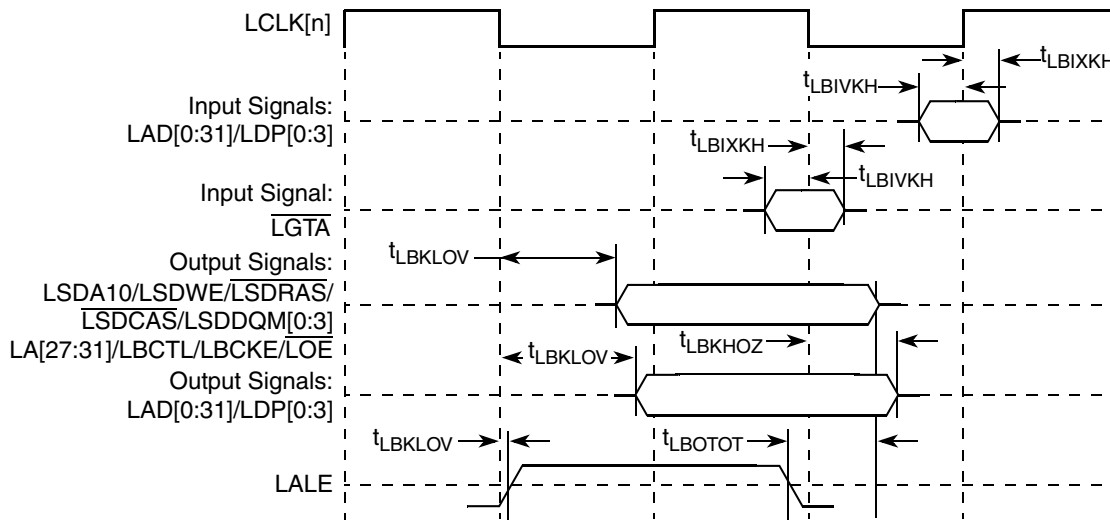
LCLK[n]

$t_{LBIXKH}$

$t_{LBIVKH}$

Input Signals:
LAD[0:31]/LDP[0:3]

$t_{LBIXKH}$

$t_{LBIVKH}$

Input Signal:
$\overline{LGTA}$

$t_{LBKLOV}$

Output Signals:
LSDA10/$\overline{LSDWE}$/$\overline{LSDRAS}$/
$\overline{LSDCAS}$/LSDDQM[0:3]
LA[27:31]/LBCTL/LBCKE/$\overline{LOE}$

$t_{LBKLOV}$

$t_{LBKHOZ}$

Output Signals:
LAD[0:31]/LDP[0:3]

$t_{LBKLOV}$

$t_{LBOTOT}$

LALE